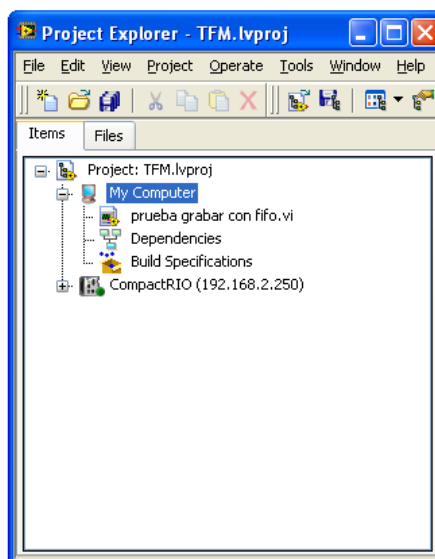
Project Explorer - TFM.lvproj

File Edit View Project Operate Tools Window Help

Items Files

Project: TFM.lvproj
My Computer
prueba grabar con fifo.vi
Dependencies
Build Specifications
CompactRIO (192.168.2.250)